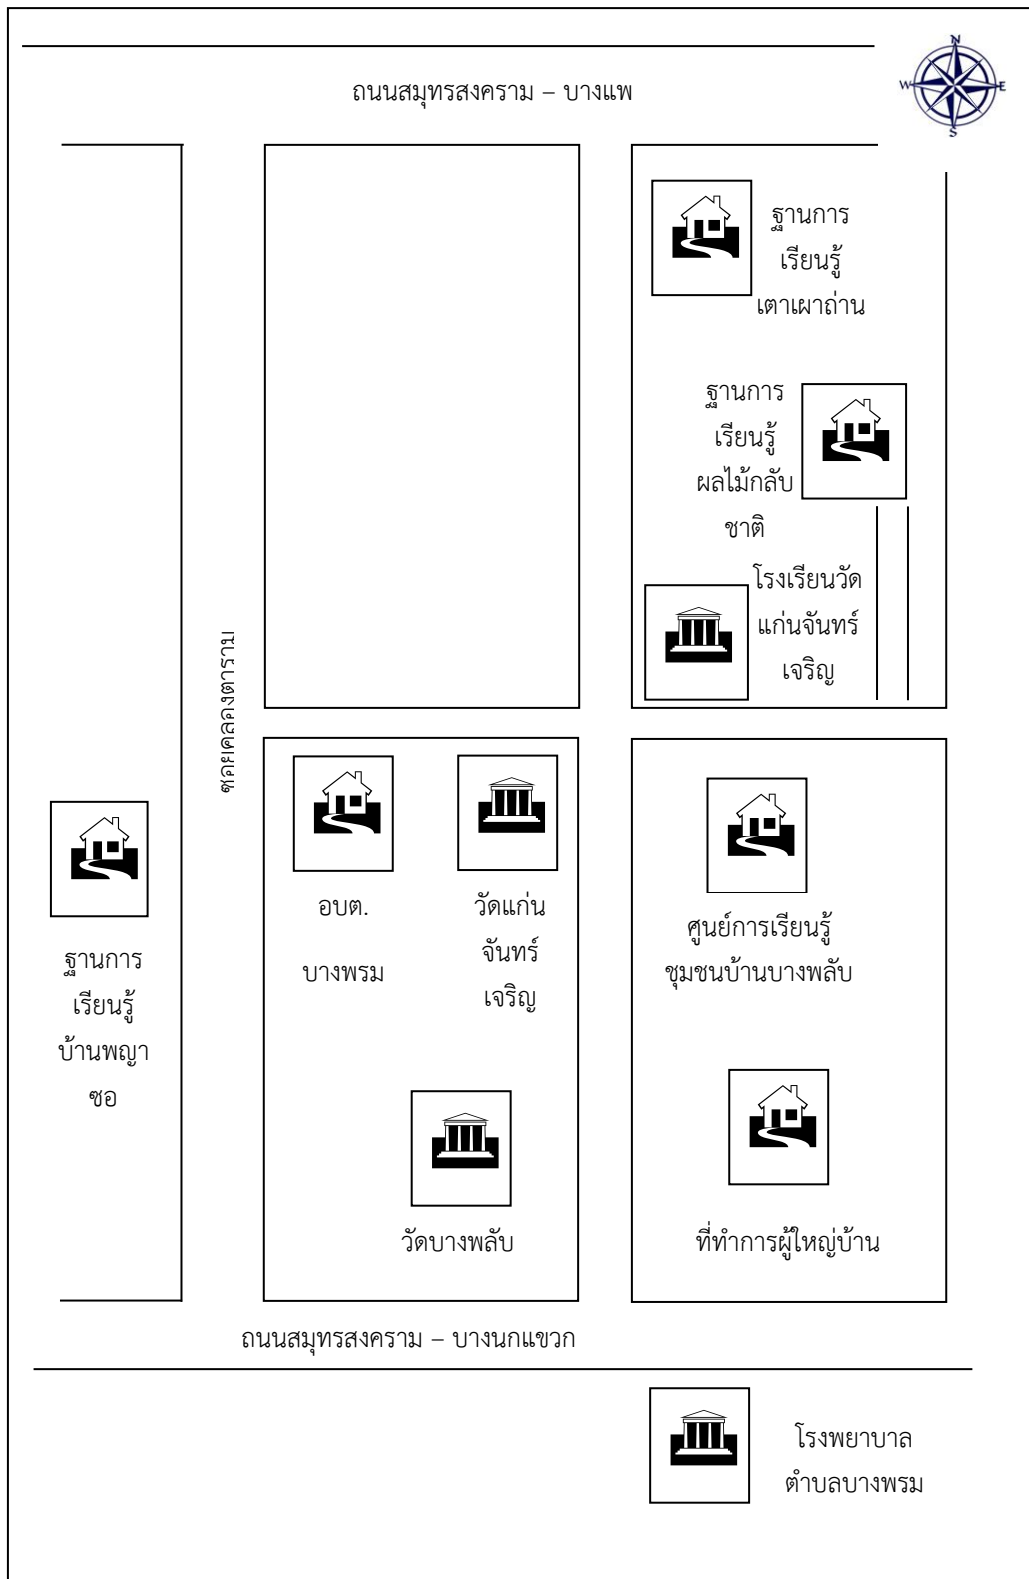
ถนนสมุทรสงคราม – บางแพ

N
W
E
S

ฐานการเรียนรู้เตาเผาถ่าน

ฐานการเรียนรู้ผลไม้กลับชาติ

โรงเรียนวัดแก่นจันทร์เจริญ

ซอยคลองตาราม

ฐานการเรียนรู้บ้านพญาซอ

อบต.บางพรม

วัดแก่นจันทร์เจริญ

ศูนย์การเรียนรู้ชุมชนบ้านบางพลับ

วัดบางพลับ

ที่ทำการผู้ใหญ่บ้าน

ถนนสมุทรสงคราม – บางนกแขวก

โรงพยาบาลตำบลบางพรม